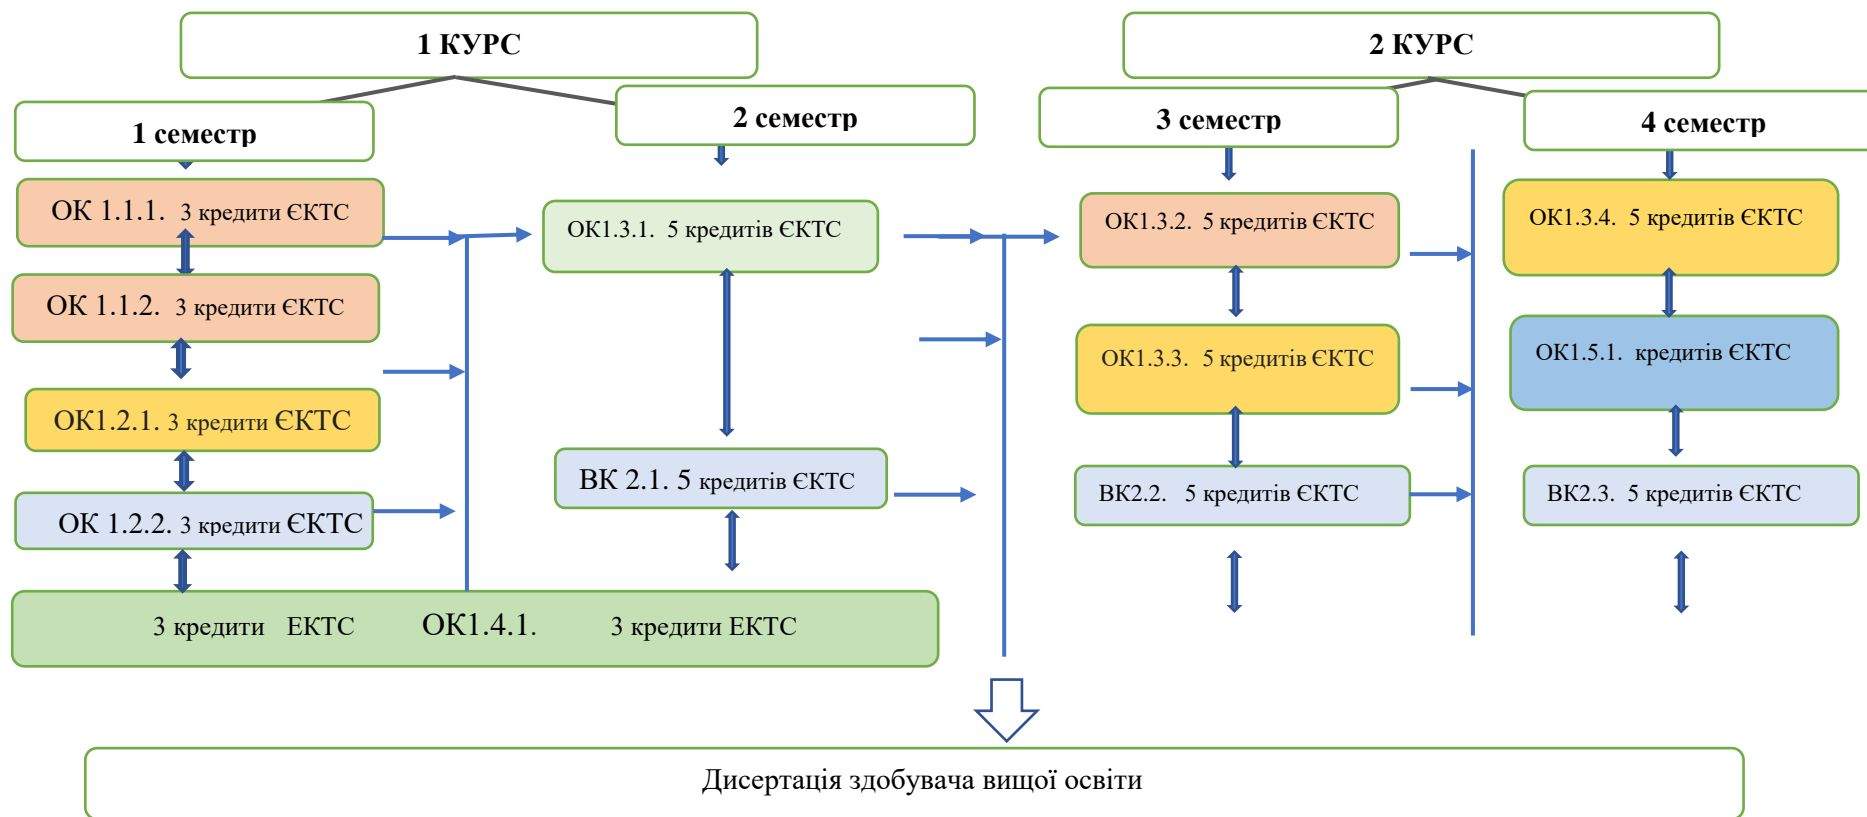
1 КУРС

2 КУРС

1 семестр

2 семестр

3 семестр

4 семестр

ОК 1.1.1. 3 кредити ЄКТС

ОК 1.1.2. 3 кредити ЄКТС

ОК1.2.1. 3 кредити ЄКТС

ОК 1.2.2. 3 кредити ЄКТС

ОК1.3.1. 5 кредитів ЄКТС

ВК 2.1. 5 кредитів ЄКТС

ОК1.3.2. 5 кредитів ЄКТС

ОК1.3.3. 5 кредитів ЄКТС

ВК2.2. 5 кредитів ЄКТС

ОК1.3.4. 5 кредитів ЄКТС

ОК1.5.1. кредитів ЄКТС

ВК2.3. 5 кредитів ЄКТС

3 кредити ЕКТС ОК1.4.1. 3 кредити ЕКТС

Дисертація здобувача вищої освіти